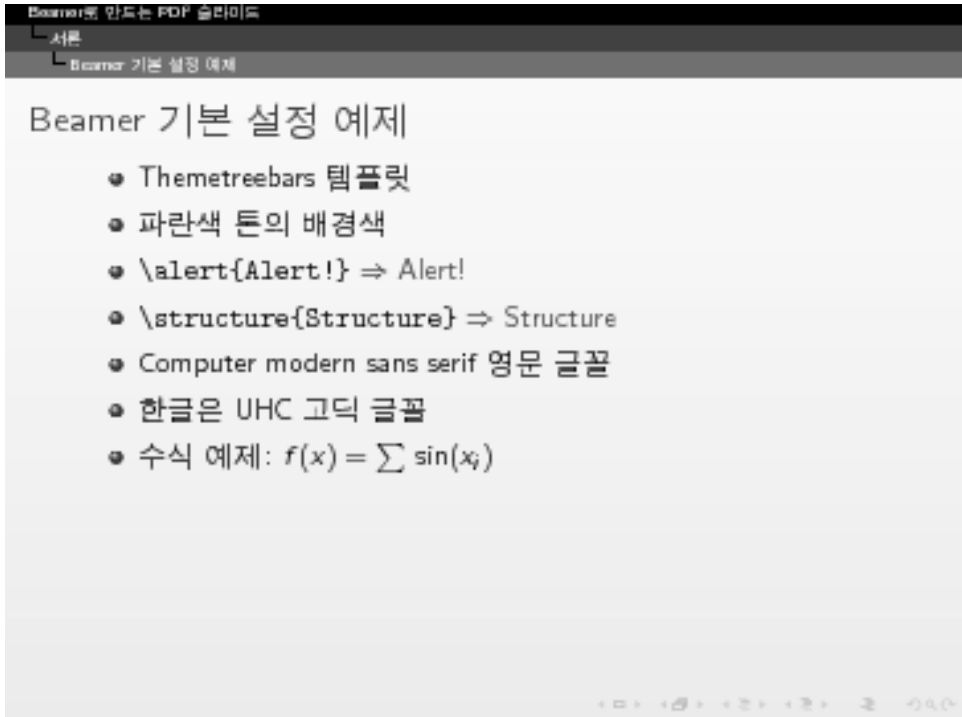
Beamer로 만드는 PDF 슬라이드
└서론
└Beamer 기본 설정 예제

Beamer 기본 설정 예제

- Themetreebars 템플릿
- 파란색 톤의 배경색
- \alert{Alert!} ⇒ Alert!
- \structure{Structure} ⇒ Structure
- Computer modern sans serif 영문 글꼴
- 한글은 UHC 고딕 글꼴
- 수식 예제: $f(x) = \sum \sin(x_i)$